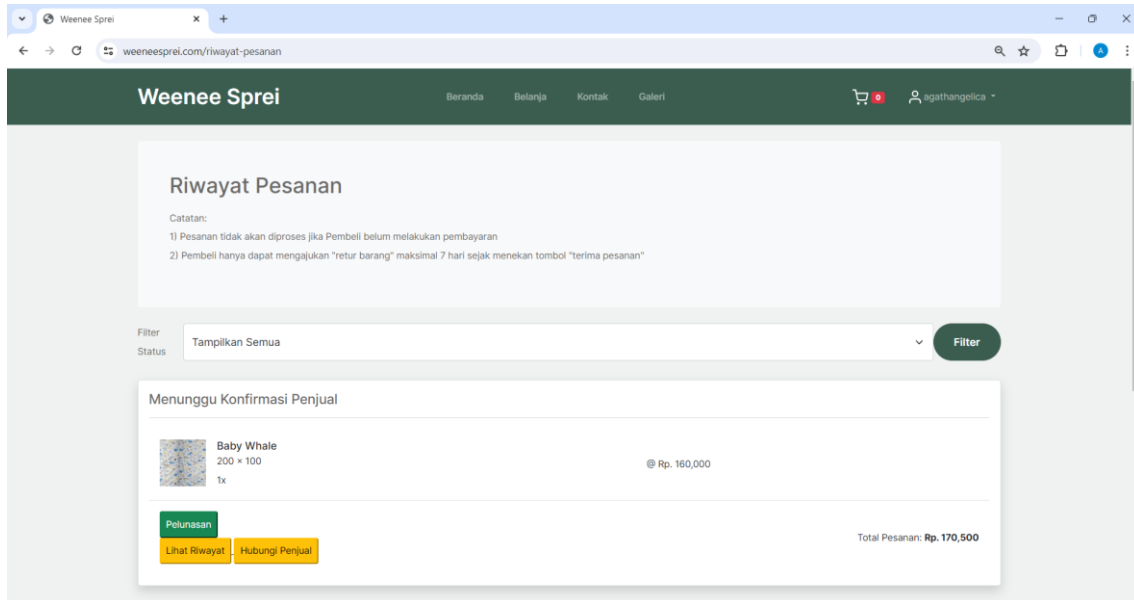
Weenee Sprei

weeneesprei.com/riwayat-pesanan

Weenee Sprei

Beranda Belanja Kontak Galeri

0

agathangelica

Riwayat Pesanan

Catatan:

1) Pesanan tidak akan diproses jika Pembeli belum melakukan pembayaran

2) Pembeli hanya dapat mengajukan "retur barang" maksimal 7 hari sejak menekan tombol "terima pesanan"

Filter Status

Tampilkan Semua

Filter

Menunggu Konfirmasi Penjual

Baby Whale
200 × 100
1x

@ Rp. 160,000

Pelunasan

Lihat Riwayat

Hubungi Penjual

Total Pesanan: **Rp. 170,500**